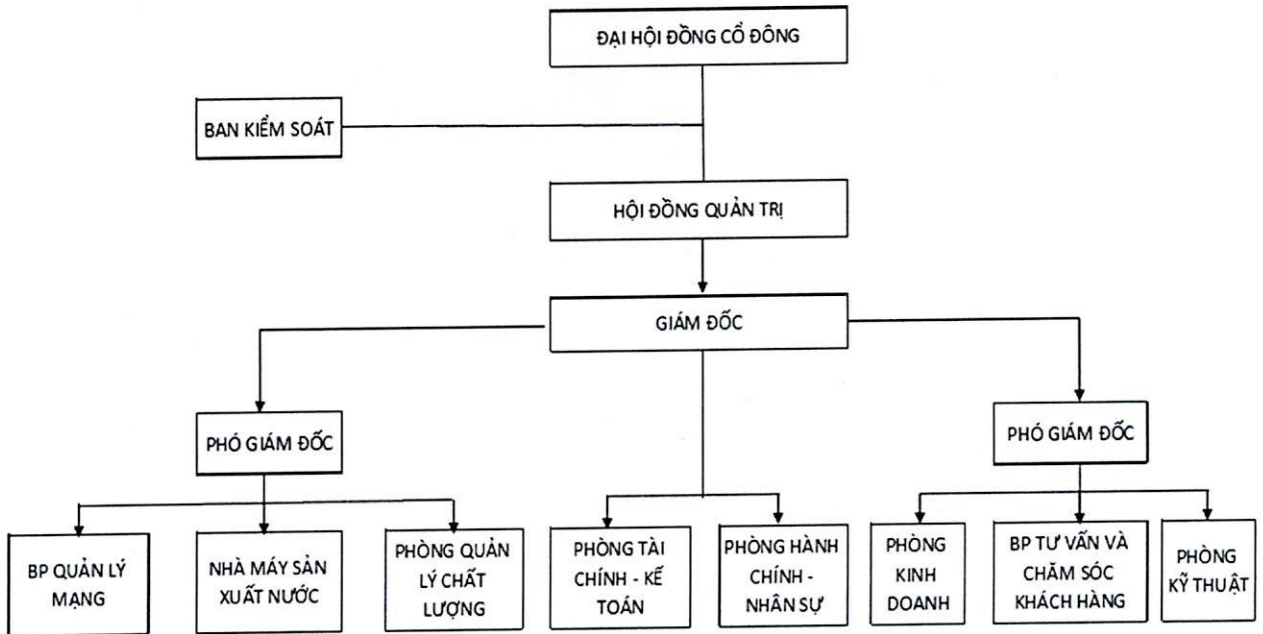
ĐẠI HỘI ĐỒNG CỔ ĐÔNG

BAN KIỂM SOÁT

HỘI ĐỒNG QUẢN TRỊ

GIÁM ĐỐC

PHÓ GIÁM ĐỐC

PHÓ GIÁM ĐỐC

BP QUẢN LÝ MẠNG

NHÀ MÁY SẢN XUẤT NƯỚC

PHÒNG QUẢN LÝ CHẤT LƯỢNG

PHÒNG TÀI CHÍNH - KẾ TOÁN

PHÒNG HÀNH CHÍNH - NHÂN SỰ

PHÒNG KINH DOANH

BP TƯ VẤN VÀ CHĂM SÓC KHÁCH HÀNG

PHÒNG KỸ THUẬT